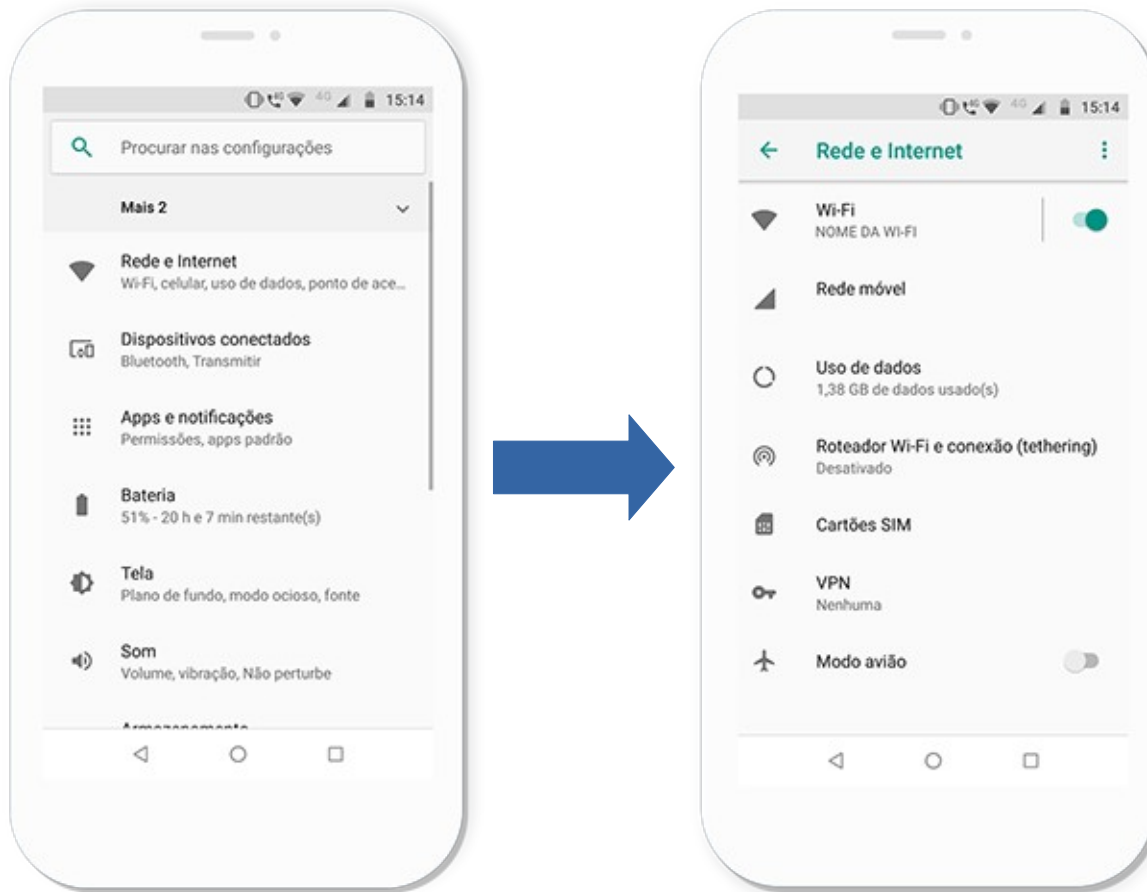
4G 15:14

Procurar nas configurações

Mais 2

Rede e Internet
Wi-Fi, celular, uso de dados, ponto de ace...

Dispositivos conectados
Bluetooth, Transmitir

Apps e notificações
Permissões, apps padrão

Bateria
51% - 20 h e 7 min restante(s)

Tela
Plano de fundo, modo ocioso, fonte

Som
Volume, vibração, Não perturbe

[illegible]

4G 15:14

Rede e Internet

Wi-Fi
NOME DA WI-FI

Rede móvel

Uso de dados
1,38 GB de dados usado(s)

Roteador Wi-Fi e conexão (tethering)
Desativado

Cartões SIM

VPN
Nenhuma

Modo avião